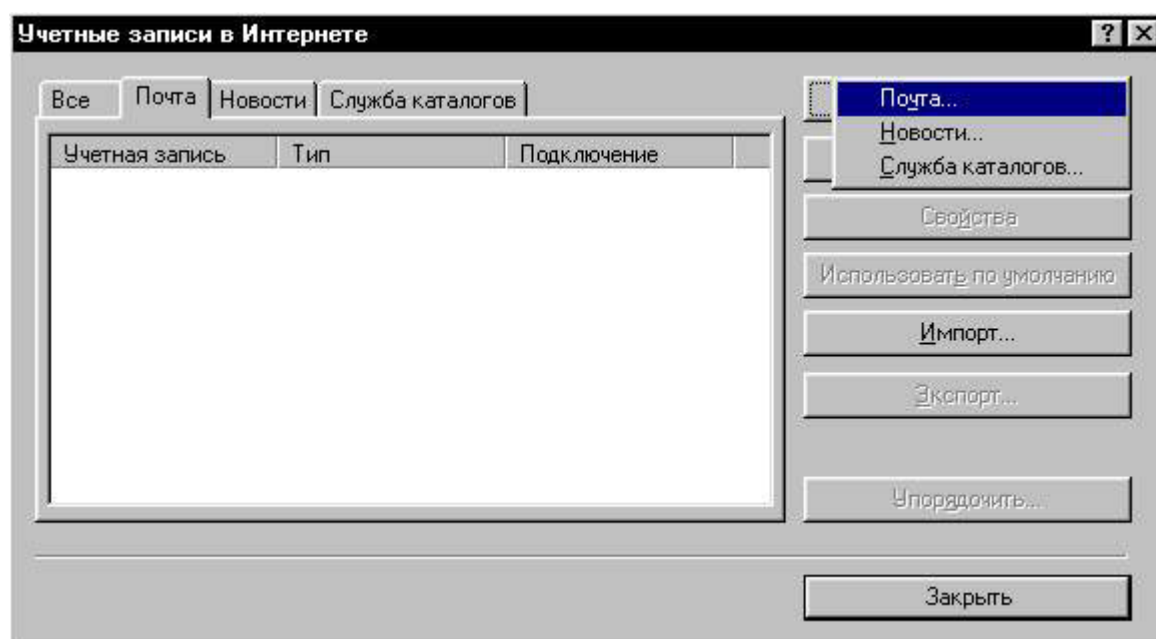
Учетные записи в Интернете

?

Все

Почта

Новости

Служба каталогов

Учетная запись

Тип

Подключение

Почта...

Новости...

Служба каталогов...

Свойства

Использовать по умолчанию

Импорт...

Экспорт...

Упорядочить...

Закрыть